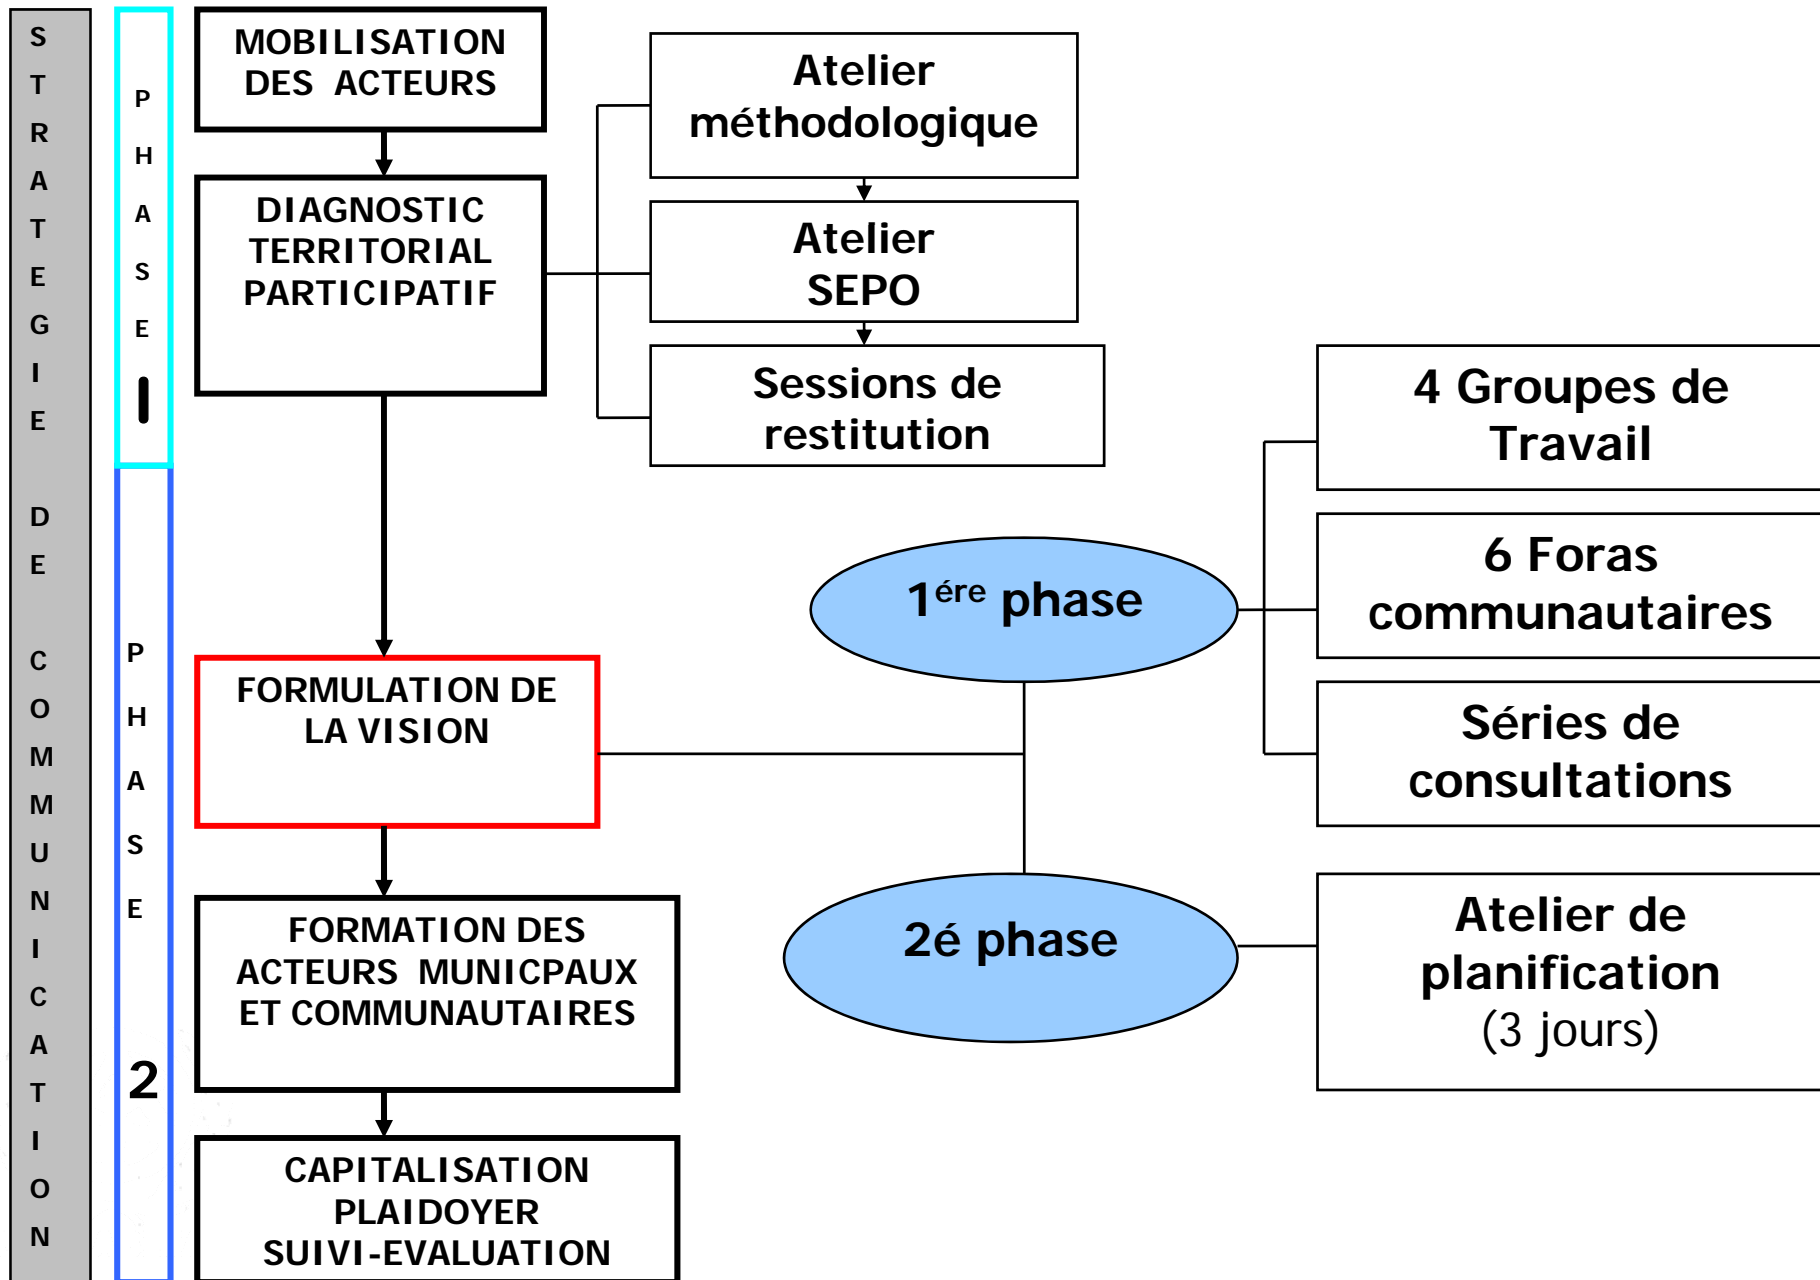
STRATEGIE DE COMMUNICATION

PHASE I

PHASE 2

MOBILISATION DES ACTEURS

DIAGNOSTIC TERRITORIAL PARTICIPATIF

Atelier méthodologique

Atelier SEPO

Sessions de restitution

4 Groupes de Travail

6 Foras communautaires

Séries de consultations

$1^{ére}$ phase

FORMULATION DE LA VISION

2é phase

Atelier de planification (3 jours)

FORMATION DES ACTEURS MUNICPAUX ET COMMUNAUTAIRES

CAPITALISATION PLAIDOYER SUIVI-EVALUATION